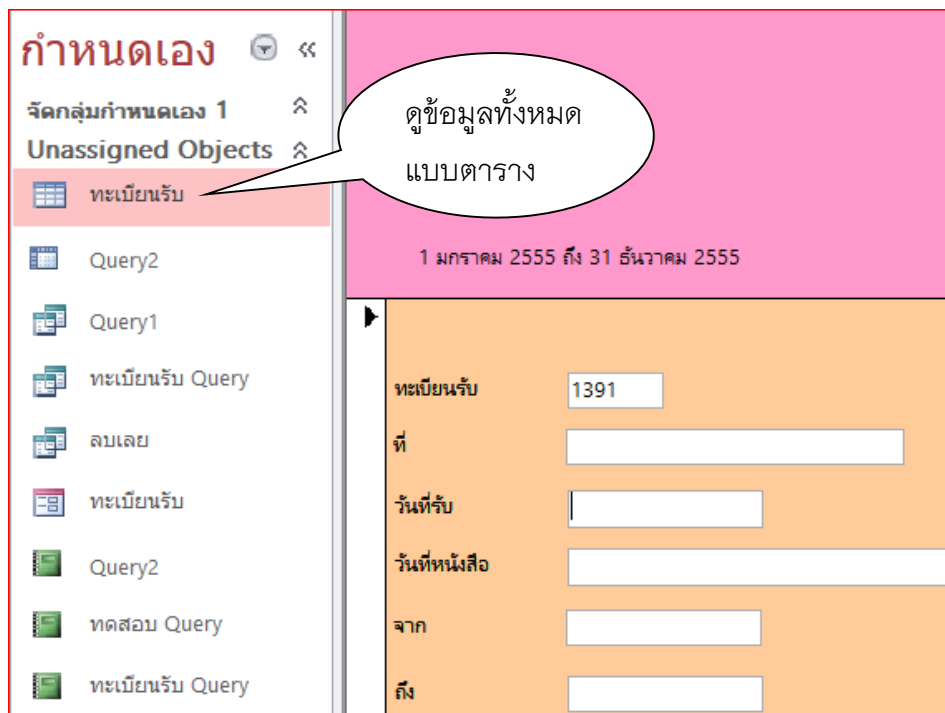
กำหนดเอง

จัดกลุ่มกำหนดเอง 1

Unassigned Objects

ทะเบียนรับ

Query2

Query1

ทะเบียนรับ Query

ลบเลย

ทะเบียนรับ

Query2

ทดสอบ Query

ทะเบียนรับ Query

ดูข้อมูลทั้งหมดแบบตาราง

1 มกราคม 2555 ถึง 31 ธันวาคม 2555

ทะเบียนรับ 1391

ที่

วันที่รับ

วันที่หนังสือ

จาก

ถึง